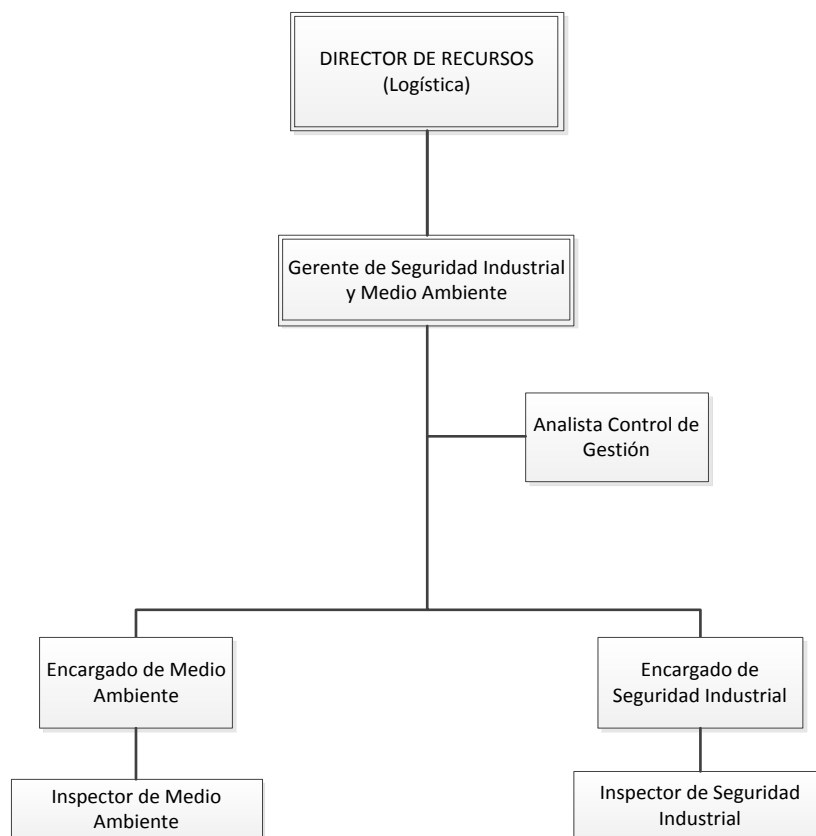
DIRECTOR DE RECURSOS
(Logística)

Gerente de Seguridad Industrial y Medio Ambiente

Analista Control de Gestión

Encargado de Medio Ambiente

Encargado de Seguridad Industrial

Inspector de Medio Ambiente

Inspector de Seguridad Industrial